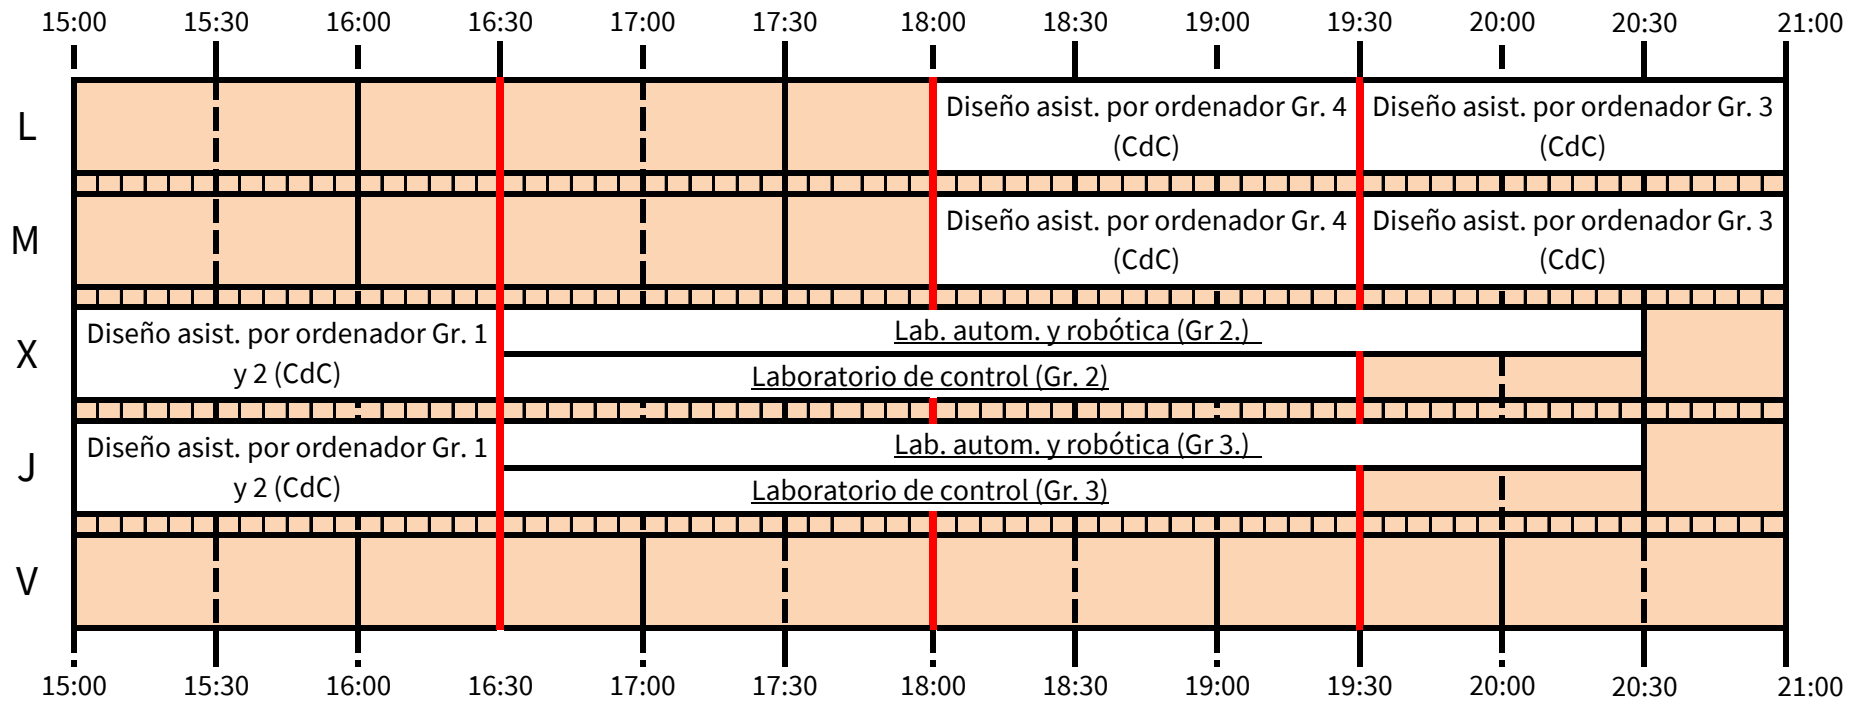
15:00 15:30 16:00 16:30 17:00 17:30 18:00 18:30 19:00 19:30 20:00 20:30 21:00

L
Diseño asist. por ordenador Gr. 4 (CdC)
Diseño asist. por ordenador Gr. 3 (CdC)

M
Diseño asist. por ordenador Gr. 4 (CdC)
Diseño asist. por ordenador Gr. 3 (CdC)

X
Diseño asist. por ordenador Gr. 1 y 2 (CdC)
Lab. autom. y robótica (Gr 2.)
Laboratorio de control (Gr. 2)

J
Diseño asist. por ordenador Gr. 1 y 2 (CdC)
Lab. autom. y robótica (Gr 3.)
Laboratorio de control (Gr. 3)

V

15:00 15:30 16:00 16:30 17:00 17:30 18:00 18:30 19:00 19:30 20:00 20:30 21:00